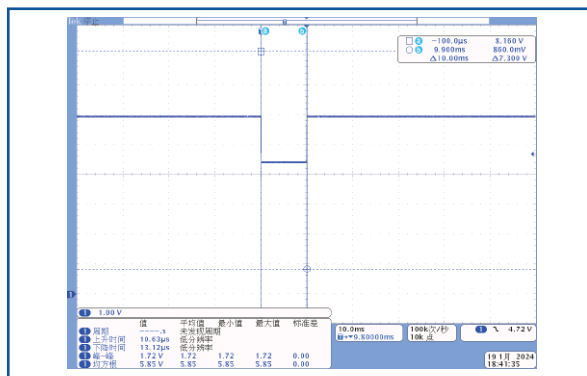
Tek 停止

a b

a -100.0μs 8.160 V
b 9.900ms 860.0mV
Δ10.00ms Δ7.300 V

1

1 1.00 V

| | 值 | 平均值 | 最小值 | 最大值 | 标准差 |
|---|---|---|---|---|---|
| 1 周期 | -----.- | 未发现周期 | | | |
| 1 上升时间 | 10.63μs | 低分辨率 | | | |
| 1 下降时间 | 13.12μs | 低分辨率 | | | |
| 1 峰-峰 | 1.72 V | 1.72 | 1.72 | 1.72 | 0.00 |
| 1 均方根 | 5.85 V | 5.85 | 5.85 | 5.85 | 0.00 |

10.0ms
+▼9.80000ms

100k次/秒
10k 点

1 ∖ 4.72 V

19 1月 2024
18:41:35